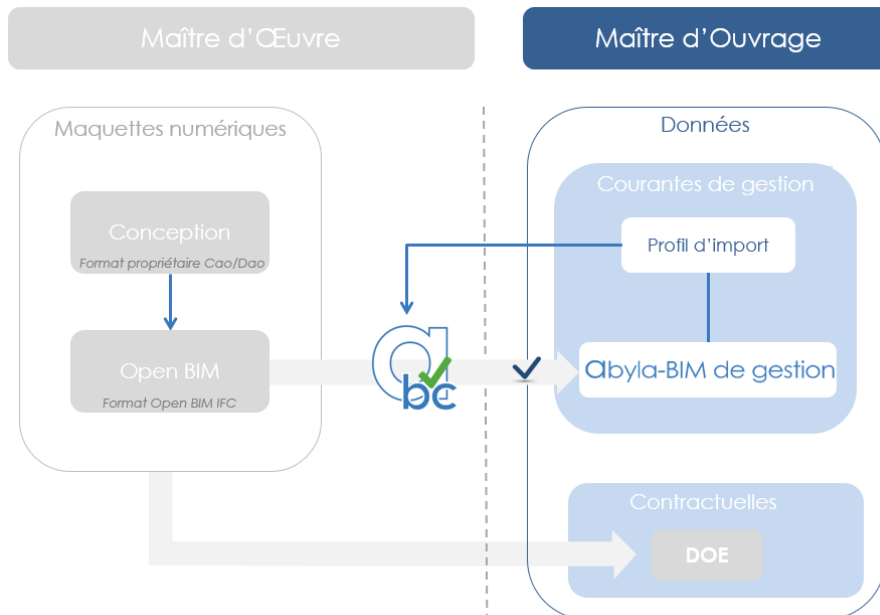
Maître d'Œuvre

Maître d'Ouvrage

Maquettes numériques

Conception
Format propriétaire Cao/Dao

Open BIM
Format Open BIM IFC

abc

Données

Courantes de gestion

Profil d'import

abyla-BIM de gestion

Contractuelles

DOE